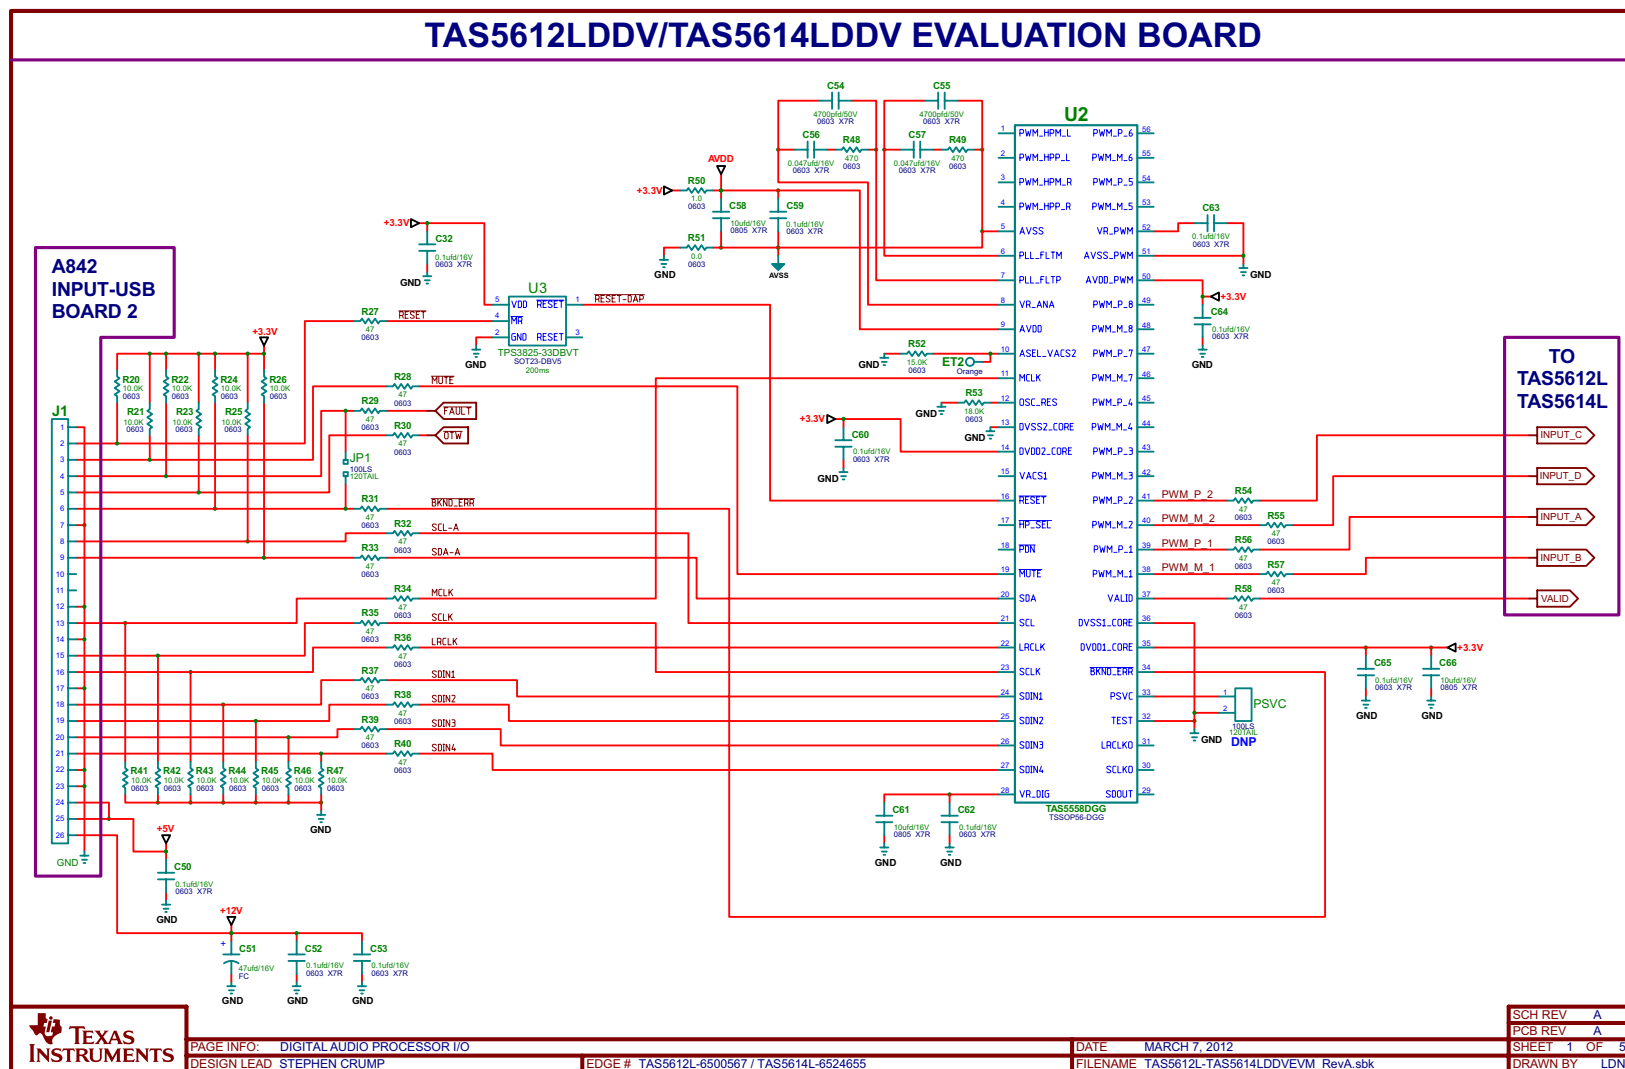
TAS5612LDDV/TAS5614LDDV EVALUATION BOARD

A842
INPUT-USB
BOARD 2

J1

1 2 3 4 5 6 7 8 9 10 11 12 13 14 15 16 17 18 19 20 21 22 23 24 25 26

GND

+3.3V

R20 10.0K 0603
R21 10.0K 0603
R22 10.0K 0603
R23 10.0K 0603
R24 10.0K 0603
R25 10.0K 0603
R26 10.0K 0603

R27 47 0603 RESET
R28 47 0603 MUTE
R29 47 0603 FAULT
R30 47 0603 OTW
JP1 100LS 120TAIL
R31 47 0603 BKND_ERR
R32 47 0603 SCL-A
R33 47 0603 SDA-A
R34 47 0603 MCLK
R35 47 0603 SCLK
R36 47 0603 LRCLK
R37 47 0603 SDIN1
R38 47 0603 SDIN2
R39 47 0603 SDIN3
R40 47 0603 SDIN4

R41 10.0K 0603
R42 10.0K 0603
R43 10.0K 0603
R44 10.0K 0603
R45 10.0K 0603
R46 10.0K 0603
R47 10.0K 0603
GND

+5V
C50 0.1ufd/16V 0603 X7R
GND

+12V
C51 47ufd/16V FC
C52 0.1ufd/16V 0603 X7R
C53 0.1ufd/16V 0603 X7R
GND GND GND

+3.3V
C32 0.1ufd/16V 0603 X7R
GND

U3
VDD RESET
MR
GND RESET
5 4 2 1 3
TPS3825-33DBVT
SOT23-DBV5
200ms
GND
RESET-DAP

AVDD
+3.3V
R50 1.0 0603
R51 0.0 0603
GND
C58 10ufd/16V 0805 X7R
C59 0.1ufd/16V 0603 X7R
AVSS

C54 4700pfd/50V 0603 X7R
C55 4700pfd/50V 0603 X7R
C56 0.047ufd/16V 0603 X7R
R48 470 0603
C57 0.047ufd/16V 0603 X7R
R49 470 0603

U2
1 PWM_HPM_L
2 PWM_HPP_L
3 PWM_HPM_R
4 PWM_HPP_R
5 AVSS
6 PLL_FLTM
7 PLL_FLTP
8 VR_ANA
9 AVDD
10 ASEL_VACS2
11 MCLK
12 OSC_RES
13 DVSS2_CORE
14 DVDD2_CORE
15 VACS1
16 RESET
17 HP_SEL
18 PDN
19 MUTE
20 SDA
21 SCL
22 LRCLK
23 SCLK
24 SDIN1
25 SDIN2
26 SDIN3
27 SDIN4
28 VR_DIG
56 PWM_P_6
55 PWM_M_6
54 PWM_P_5
53 PWM_M_5
52 VR_PWM
51 AVSS_PWM
50 AVDD_PWM
49 PWM_P_8
48 PWM_M_8
47 PWM_P_7
46 PWM_M_7
45 PWM_P_4
44 PWM_M_4
43 PWM_P_3
42 PWM_M_3
41 PWM_P_2
40 PWM_M_2
39 PWM_P_1
38 PWM_M_1
37 VALID
36 DVSS1_CORE
35 DVDD1_CORE
34 BKND_ERR
33 PSVC
32 TEST
31 LRCLKO
30 SCLKO
29 SDOUT
TAS5558DGG
TSSOP56-DGG

R52 15.0K 0603
GND
ET2 Orange
R53 18.0K 0603
GND
GND
+3.3V
C60 0.1ufd/16V 0603 X7R
GND

C61 10ufd/16V 0805 X7R
C62 0.1ufd/16V 0603 X7R
GND GND

C63 0.1ufd/16V 0603 X7R
GND
+3.3V
C64 0.1ufd/16V 0603 X7R
GND

PWM_P_2 R54 47 0603
PWM_M_2 R55 47 0603
PWM_P_1 R56 47 0603
PWM_M_1 R57 47 0603
R58 47 0603

+3.3V
C65 0.1ufd/16V 0603 X7R
C66 10ufd/16V 0805 X7R
GND GND

PSVC
1 2
100LS 120TAIL
DNP
GND

TO
TAS5612L
TAS5614L
INPUT_C
INPUT_D
INPUT_A
INPUT_B
VALID

TEXAS INSTRUMENTS

PAGE INFO: DIGITAL AUDIO PROCESSOR I/O
DESIGN LEAD STEPHEN CRUMP
EDGE # TAS5612L-6500567 / TAS5614L-6524655
DATE MARCH 7, 2012
FILENAME TAS5612L-TAS5614LDDVEVM_RevA.sbk
SCH REV A
PCB REV A
SHEET 1 OF 5
DRAWN BY LDN